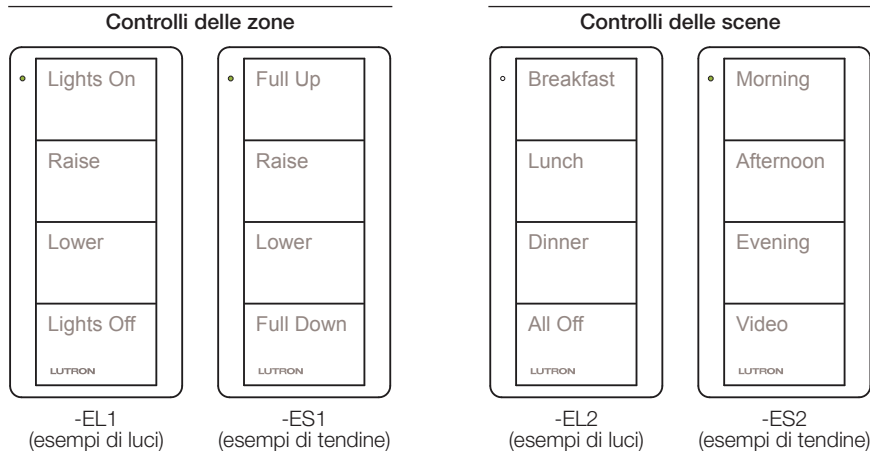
Controlli delle zone

Lights On
Raise
Lower
Lights Off
LUTRON

-EL1
(esempi di luci)

Full Up
Raise
Lower
Full Down
LUTRON

-ES1
(esempi di tendine)

Controlli delle scene

Breakfast
Lunch
Dinner
All Off
LUTRON

-EL2
(esempi di luci)

Morning
Afternoon
Evening
Video
LUTRON

-ES2
(esempi di tendine)